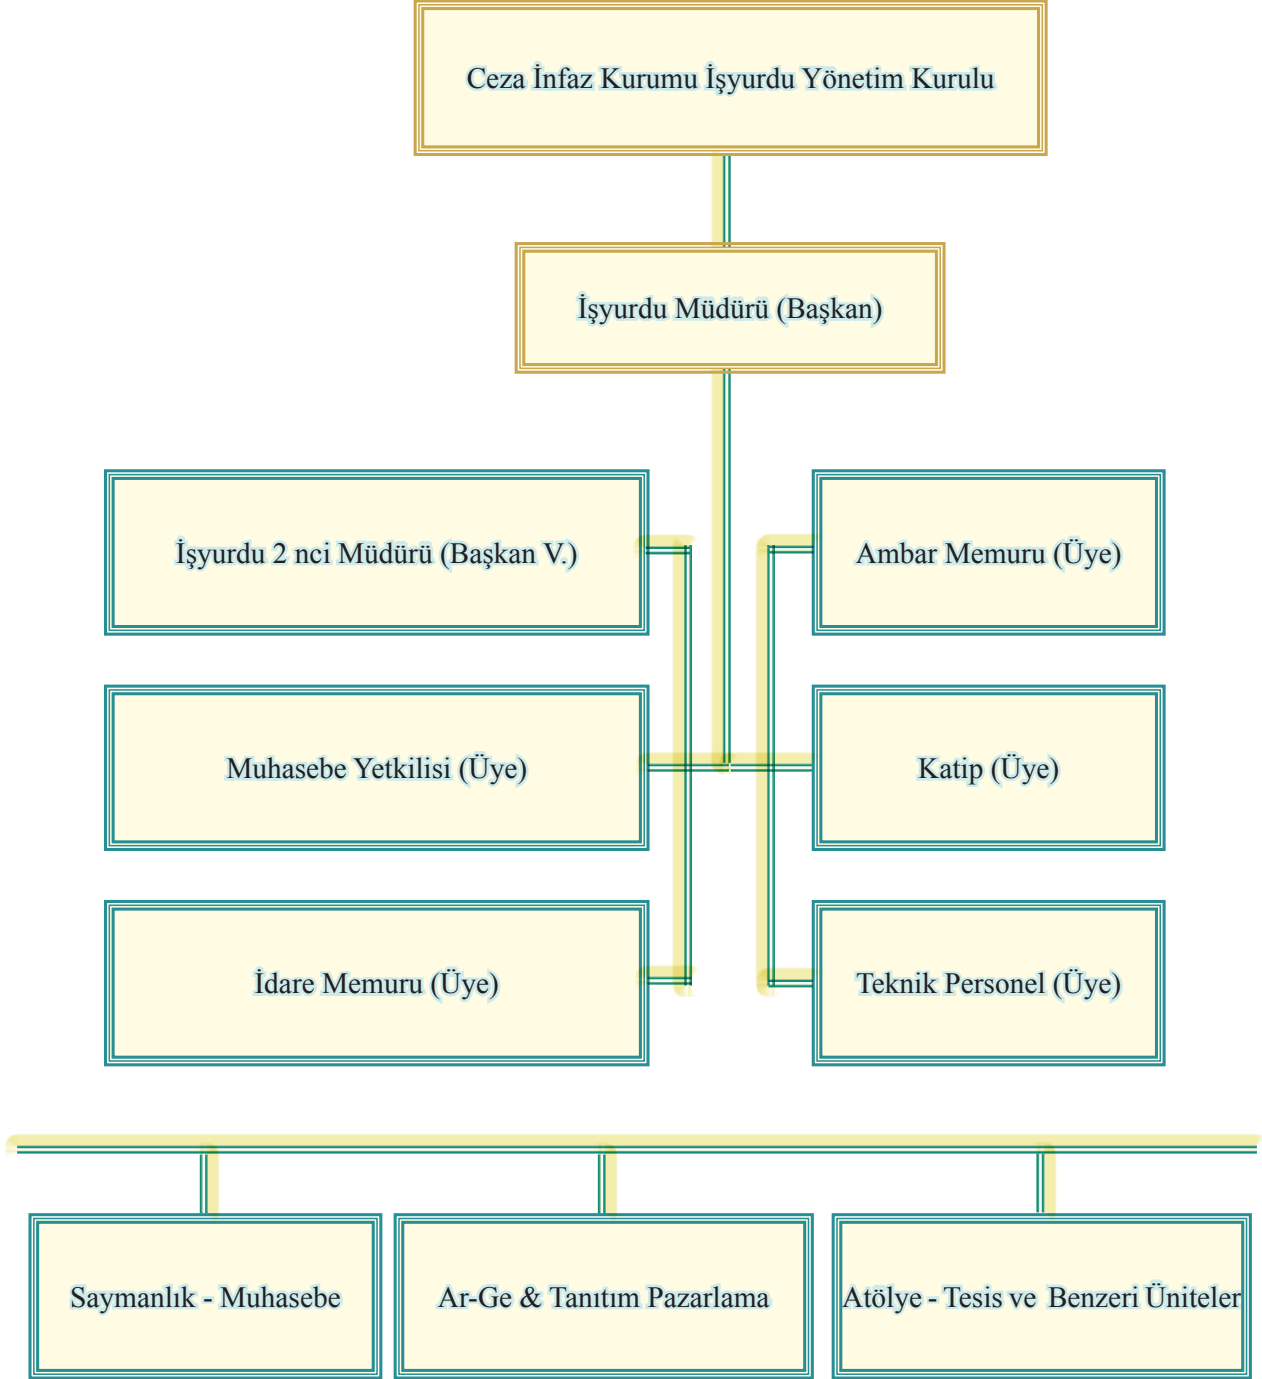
Ceza İnfaz Kurumu İşyurdu Yönetim Kurulu

İşyurdu Müdürü (Başkan)

İşyurdu 2 nci Müdürü (Başkan V.)

Ambar Memuru (Üye)

Muhasebe Yetkilisi (Üye)

Katip (Üye)

İdare Memuru (Üye)

Teknik Personel (Üye)

Saymanlık - Muhasebe

Ar-Ge & Tanıtım Pazarlama

Atölye - Tesis ve Benzeri Üniteler